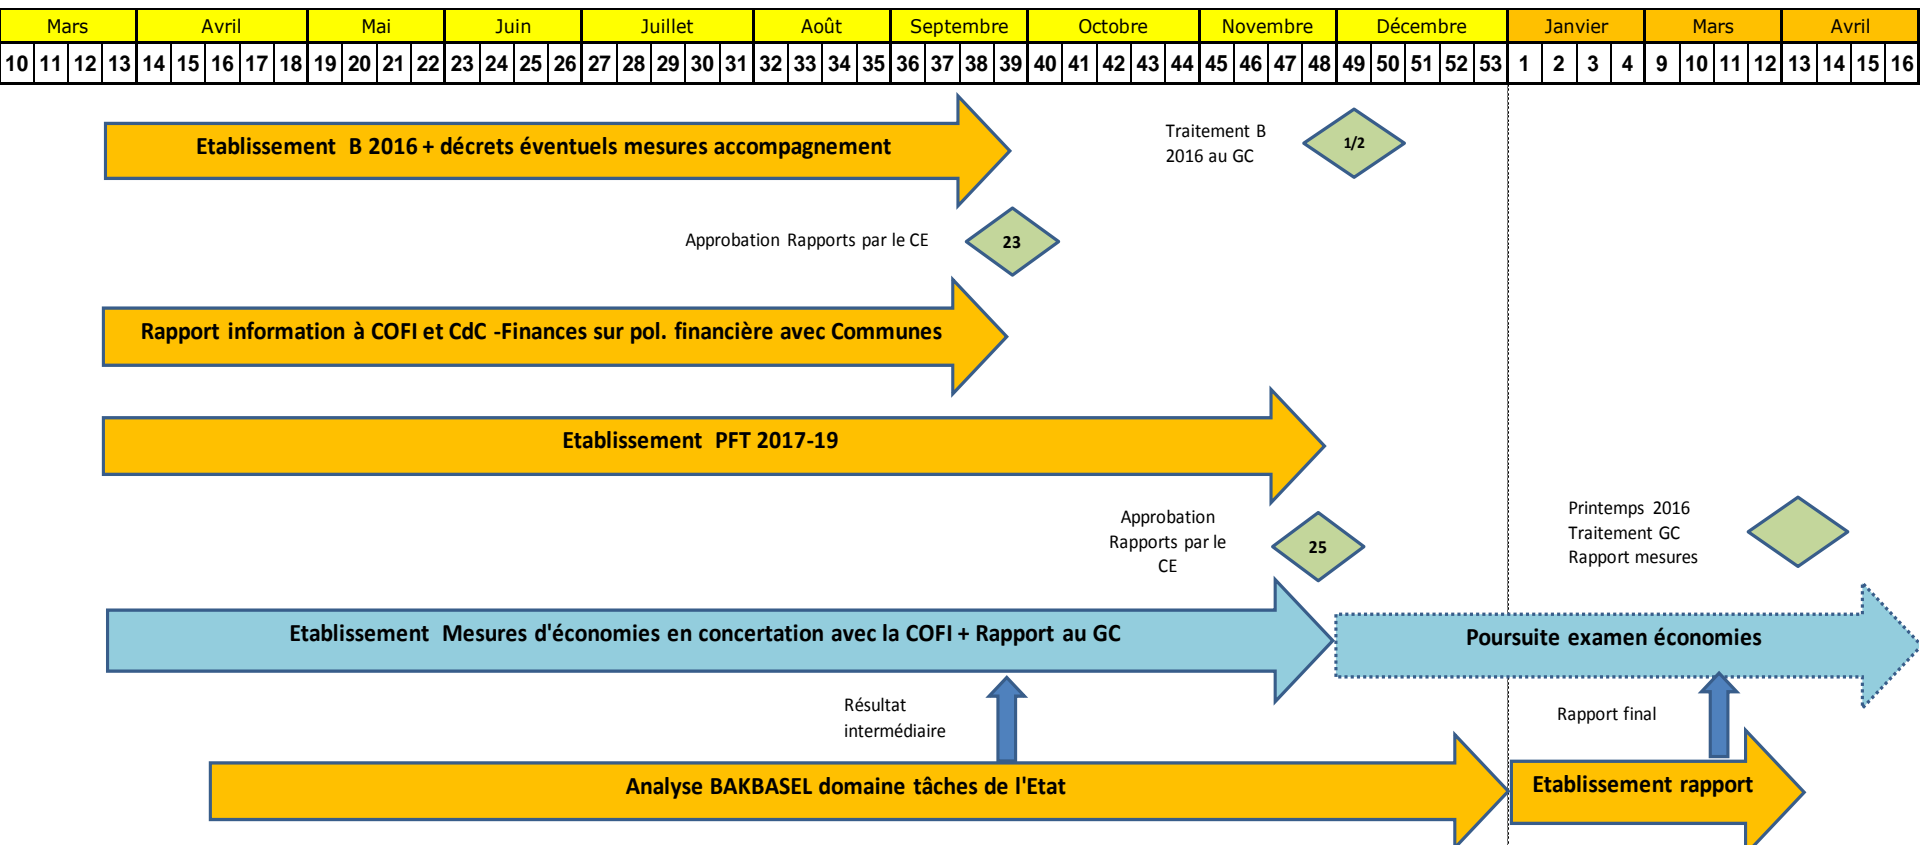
| Mars | | | | Avril | | | | | Mai | | | | Juin | | | | Juillet | | | | | Août | | | | Septembre | | | | Octobre | | | | | Novembre | | | | Décembre | | | | | Janvier | | | | Mars | | | | Avril | | | |
|---|---|---|---|---|---|---|---|---|---|---|---|---|---|---|---|---|---|---|---|---|---|---|---|---|---|---|---|---|---|---|---|---|---|---|---|---|---|---|---|---|---|---|---|---|---|---|---|---|---|---|---|---|---|---|---|---|---|
| 10 | 11 | 12 | 13 | 14 | 15 | 16 | 17 | 18 | 19 | 20 | 21 | 22 | 23 | 24 | 25 | 26 | 27 | 28 | 29 | 30 | 31 | 32 | 33 | 34 | 35 | 36 | 37 | 38 | 39 | 40 | 41 | 42 | 43 | 44 | 45 | 46 | 47 | 48 | 49 | 50 | 51 | 52 | 53 | 1 | 2 | 3 | 4 | 9 | 10 | 11 | 12 | 13 | 14 | 15 | 16 |

Etablissement B 2016 + décrets éventuels mesures accompagnement

Traitement B 2016 au GC

1/2

Approbation Rapports par le CE

23

Rapport information à COFI et CdC -Finances sur pol. financière avec Communes

Etablissement PFT 2017-19

Approbation Rapports par le CE

25

Printemps 2016 Traitement GC Rapport mesures

Etablissement Mesures d'économies en concertation avec la COFI + Rapport au GC

Poursuite examen économies

Résultat intermédiaire

Rapport final

Analyse BAKBASEL domaine tâches de l'Etat

Etablissement rapport